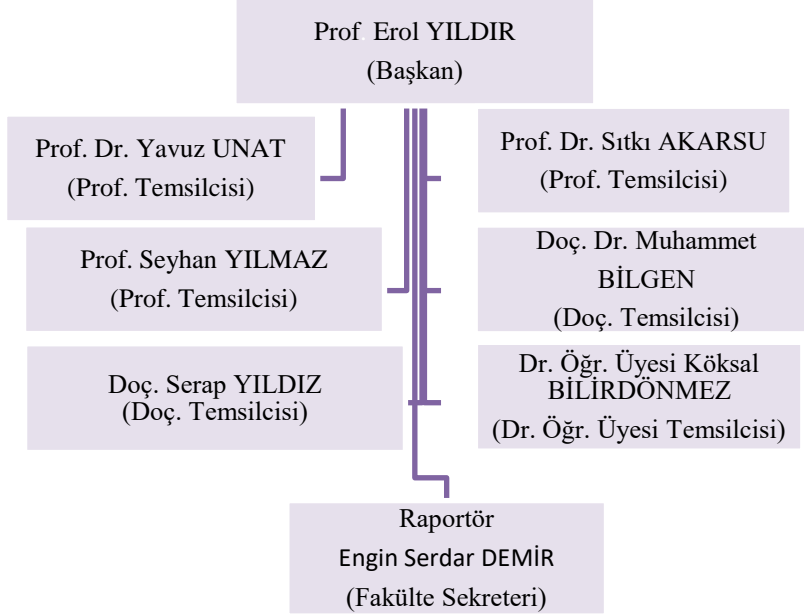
Prof  Erol YILDIR
(Başkan)

Prof. Dr. Yavuz UNAT
(Prof. Temsilcisi)

Prof. Dr. Sıtkı AKARSU
(Prof. Temsilcisi)

Prof. Seyhan YILMAZ
(Prof. Temsilcisi)

Doç. Dr. Muhammet BİLGEN
(Doç. Temsilcisi)

Doç. Serap YILDIZ
(Doç. Temsilcisi)

Dr. Öğr. Üyesi Köksal BİLİRDÖNMEZ
(Dr. Öğr. Üyesi Temsilcisi)

Raportör
Engin Serdar DEMİR
(Fakülte Sekreteri)